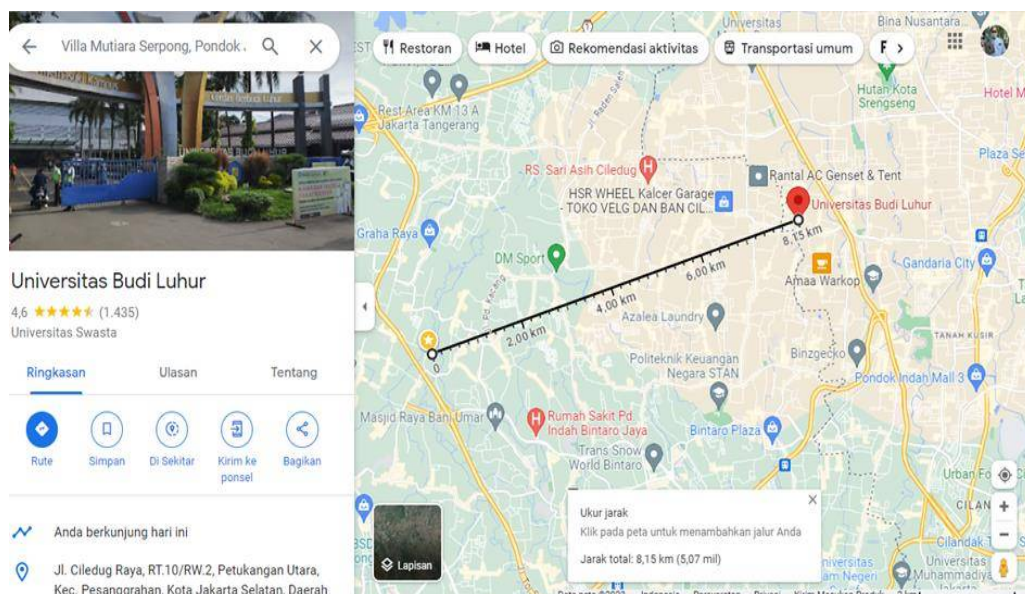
Villa Mutiara Serpong, Pondok

Universitas Budi Luhur

4,6 ★★★★★ (1.435)

Universitas Swasta

Ringkasan

Ulasan

Tentang

Rute

Simpan

Di Sekitar

Kirim ke ponsel

Bagikan

Anda berkunjung hari ini

Jl. Ciledug Raya, RT.10/RW.2, Petukangan Utara, Kec. Pesanggrahan, Kota Jakarta Selatan, Daerah

Restoran

Hotel

Rekomendasi aktivitas

Transportasi umum

Universitas

Bina Nusantara

Hutan Kota Srengseng

Hotel M

Plaza Se

Rest Area KM 13 A Jakarta Tangerang

RS. Sari Asih Ciledug

Rantal AC Genset & Tent

HSR WHEEL Kalcer Garage - TOKO VELG DAN BAN CIL...

Universitas Budi Luhur

Graha Raya

8,15 km

DM Sport

6,00 km

Gandaria City

Amaa Warkop

4,00 km

Azalea Laundry

2,00 km

0

TANAH KUSIR

Politeknik Keuangan Negara STAN

Binzgecko

Pondok Indah Mall 3

Masjid Raya Bani Umar

Rumah Sakit Pd. Indah Bintaro Jaya

Bintaro Plaza

Trans Snow World Bintaro

Urban F

Ukur jarak

Klik pada peta untuk menambahkan jalur Anda

Jarak total: 8,15 km (5,07 mil)

Lapisan

CILAN

Cilandak T

Universitas Muhammadiya

niversitas am Negeri